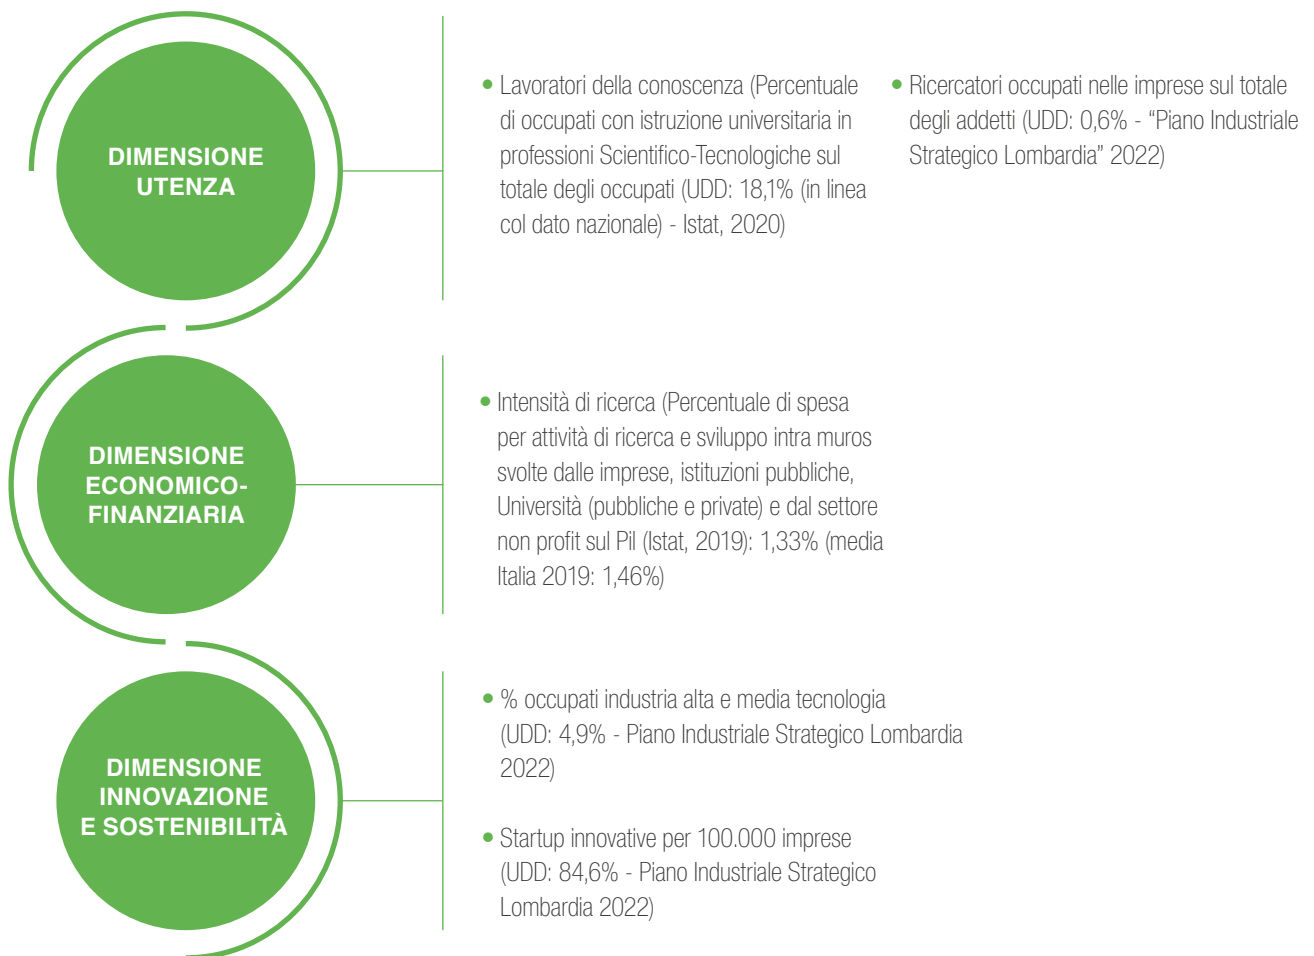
DIMENSIONE UTENZA

• Lavoratori della conoscenza (Percentuale di occupati con istruzione universitaria in professioni Scientifico-Tecnologiche sul totale degli occupati (UDD: 18,1% (in linea col dato nazionale) - Istat, 2020)

• Ricercatori occupati nelle imprese sul totale degli addetti (UDD: 0,6% - "Piano Industriale Strategico Lombardia" 2022)

DIMENSIONE ECONOMICO-FINANZIARIA

• Intensità di ricerca (Percentuale di spesa per attività di ricerca e sviluppo intra muros svolte dalle imprese, istituzioni pubbliche, Università (pubbliche e private) e dal settore non profit sul Pil (Istat, 2019): 1,33% (media Italia 2019: 1,46%)

DIMENSIONE INNOVAZIONE E SOSTENIBILITÀ

• % occupati industria alta e media tecnologia (UDD: 4,9% - Piano Industriale Strategico Lombardia 2022)

• Startup innovative per 100.000 imprese (UDD: 84,6% - Piano Industriale Strategico Lombardia 2022)